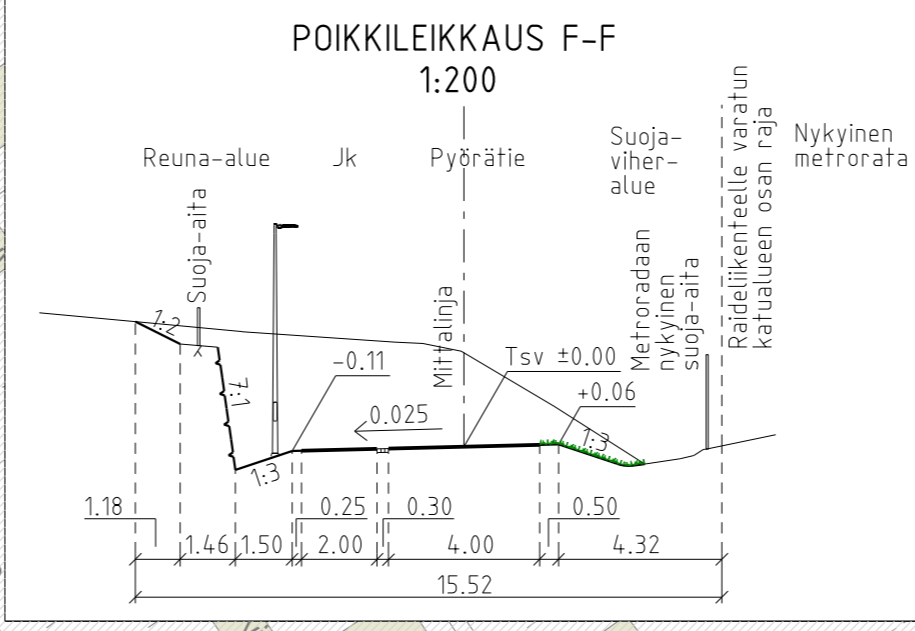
POIKKILEIKKAUS F-F
1:200

Reuna-alue

Jk

Pyörätie

Suoja-viher-alue

Raideliikenteelle varatun katualueen osan raja

Nykyinen metrorata

Suoja-aita

Mittalinja

Metroradaan nykyinen suoja-aita

1:2

1:1

1:3

-0.11

0.025

Tsv ±0.00

+0.06

1:3

1.18

1.46

1.50

0.25

2.00

0.30

4.00

0.50

4.32

15.52